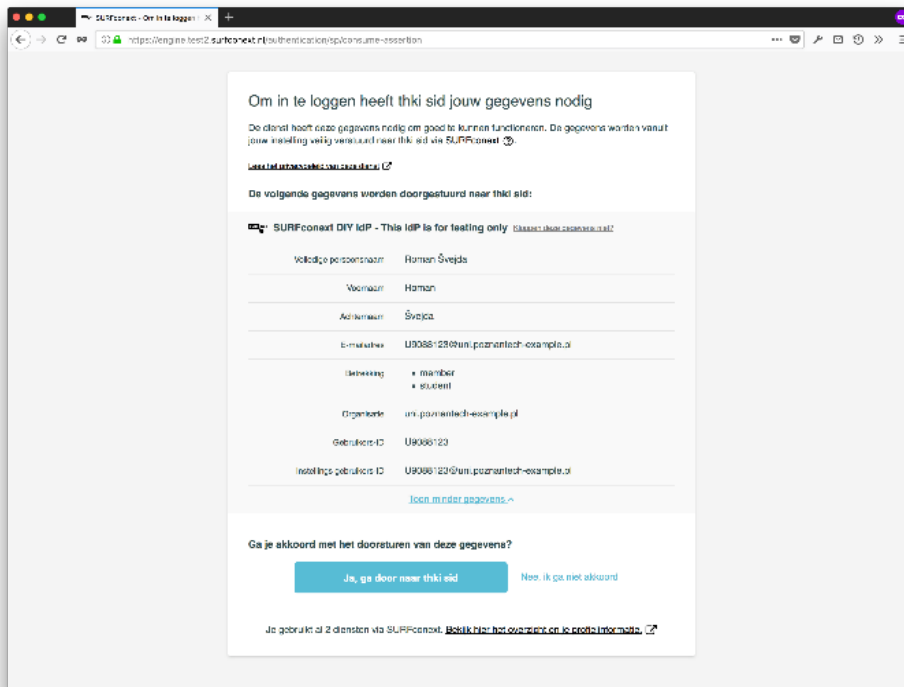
SURFconext - Om in te loggen

https://engine.test2.surfconext.nl/authentication/sp/consume-assertion

Om in te loggen heeft thki sid jouw gegevens nodig

De dienst heeft deze gegevens nodig om goed te kunnen functioneren. De gegevens worden vanuit jouw instelling veilig verstuurd naar thki sid via SURFconext.

Lees het privacybeleid van deze dienst

De volgende gegevens worden doorgestuurd naar thki sid:

SURFconext DIY IdP - This IdP is for testing only Kloppen deze gegevens niet?

| | |
|---|---|
| Volledige persoonsnaam | Roman Švejda |
| Voornaam | Roman |
| Achternaam | Švejda |
| E-mailadres | U9086123@uni.poznantech-example.pl |
| Relatie | • member • student |
| Organisatie | uni.poznantech-example.pl |
| Gebruikers-ID | U9086123 |
| Instellings gebruikers ID | U9086123@uni.poznantech-example.pl |

Toon minder gegevens

Ga je akkoord met het doorsturen van deze gegevens?

Ja, ga door naar thki sid

Nee, ik ga niet akkoord

Je gebruikt al 2 diensten via SURFconext. Bekijk hier het overzicht en je profiel informatie.